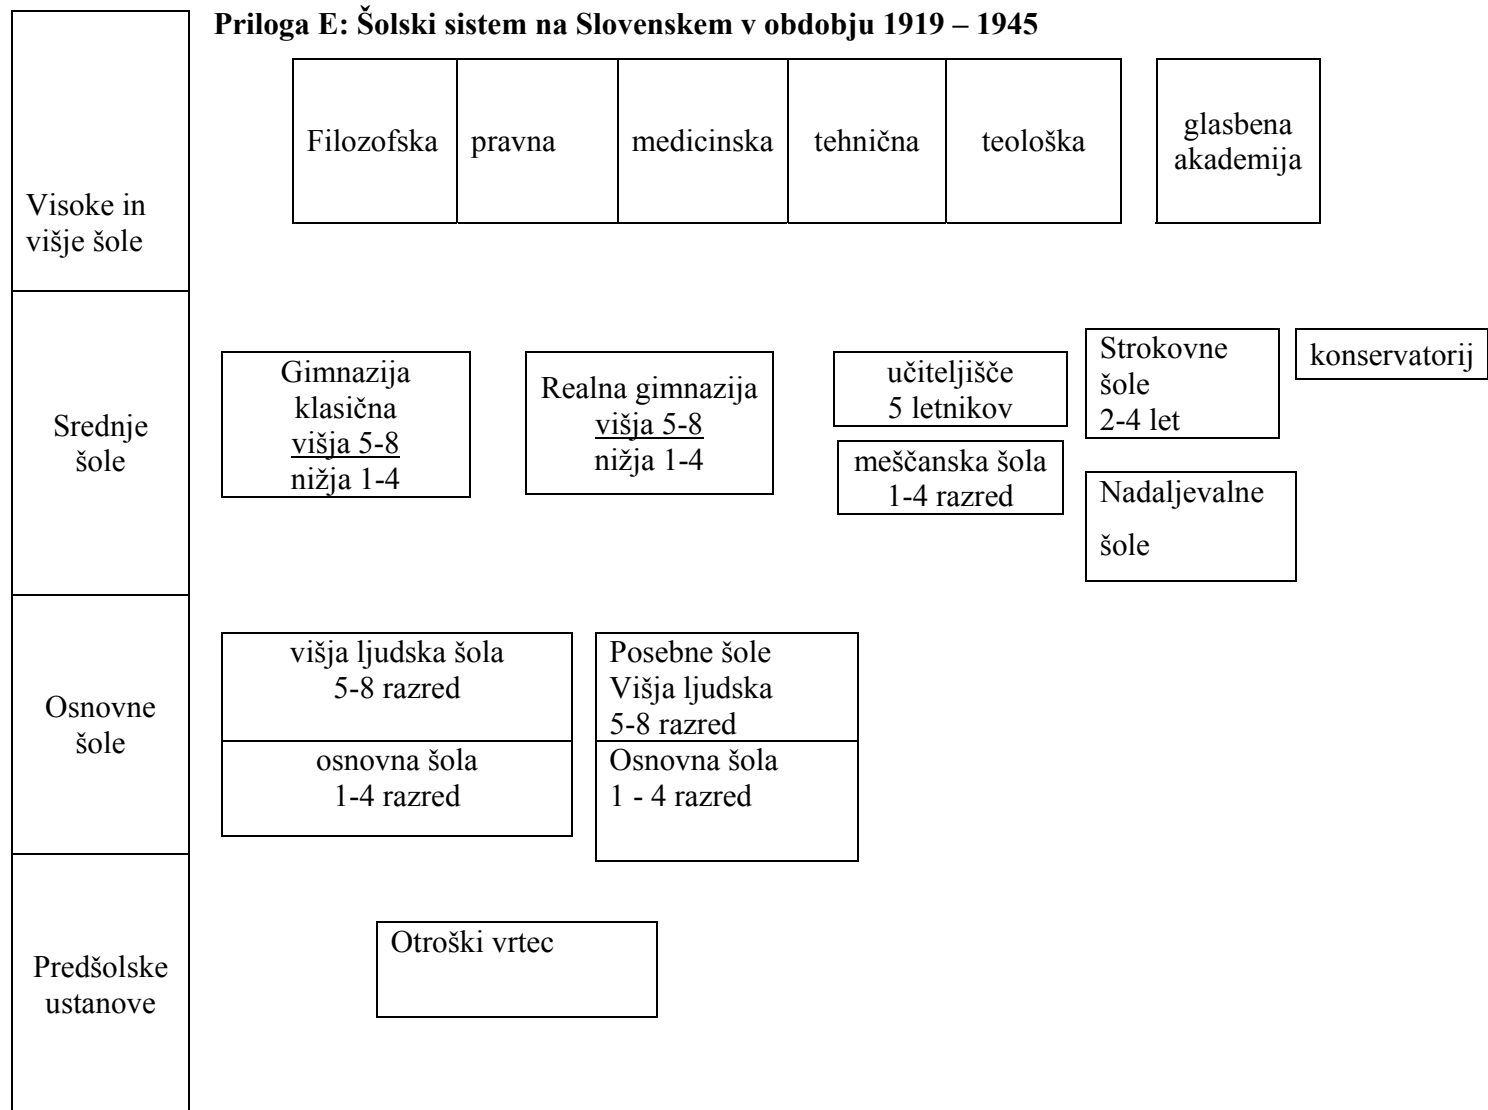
**Priloga E: Šolski sistem na Slovenskem v obdobju 1919 – 1945**

Visoke in višje šole

Filozofska | pravna | medicinska | tehnična | teološka

glasbena akademija

Srednje šole

Gimnazija klasična
višja 5-8
nižja 1-4

Realna gimnazija
višja 5-8
nižja 1-4

učiteljišče
5 letnikov

meščanska šola
1-4 razred

Strokovne šole
2-4 let

konservatorij

Nadaljevalne šole

Osnovne šole

višja ljudska šola
5-8 razred

osnovna šola
1-4 razred

Posebne šole
Višja ljudska
5-8 razred

Osnovna šola
1 - 4 razred

Predšolske ustanove

Otroški vrtec